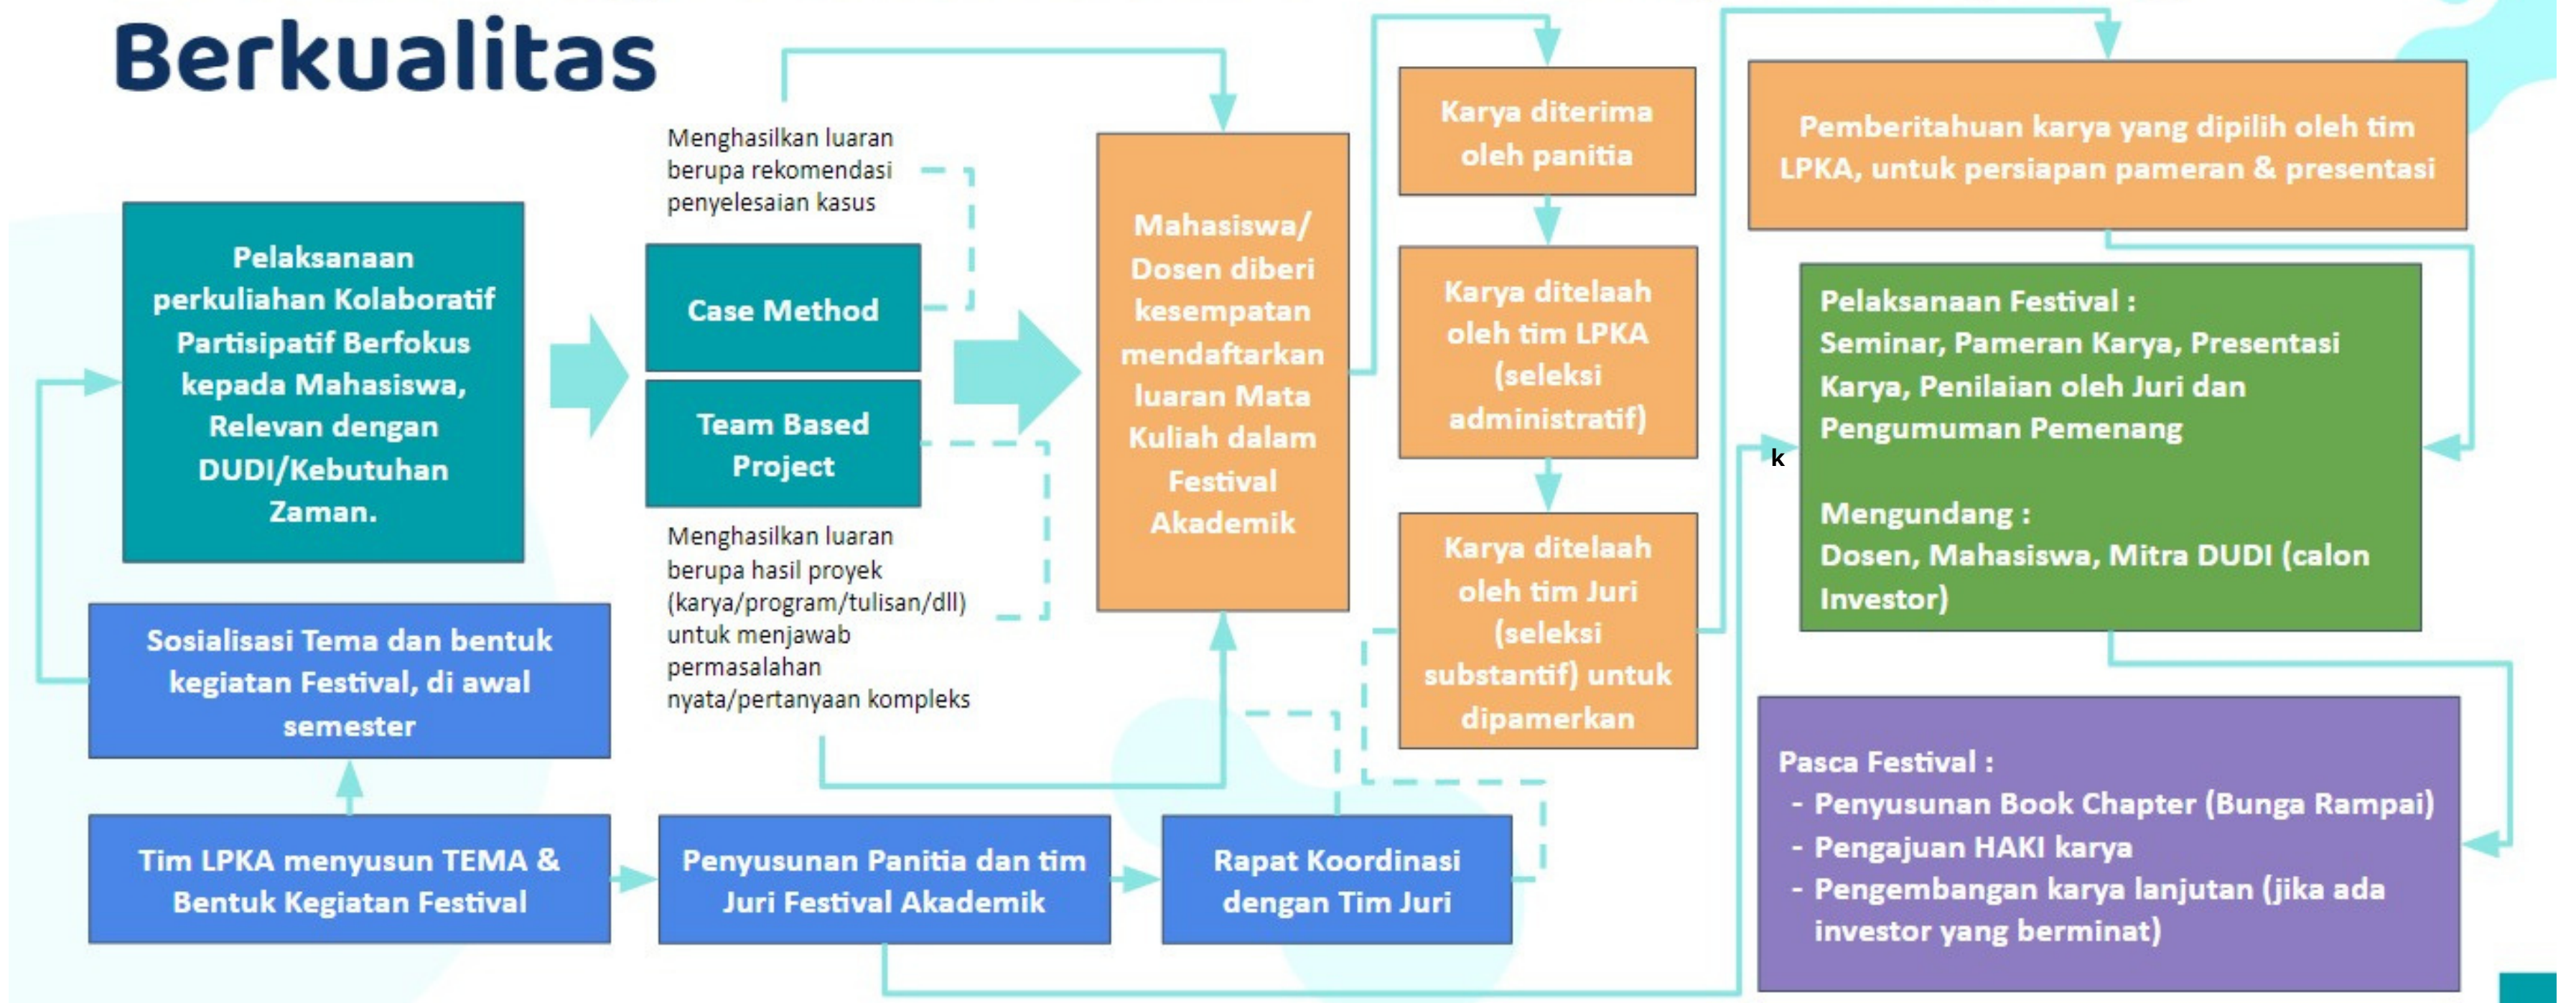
Berkualitas

Pelaksanaan perkuliahan Kolaboratif Partisipatif Berfokus kepada Mahasiswa, Relevan dengan DUDI/Kebutuhan Zaman.

Menghasilkan luaran berupa rekomendasi penyelesaian kasus

Case Method

Team Based Project

Menghasilkan luaran berupa hasil proyek (karya/program/tulisan/dll) untuk menjawab permasalahan nyata/pertanyaan kompleks

Mahasiswa/ Dosen diberi kesempatan mendaftarkan luaran Mata Kuliah dalam Festival Akademik

Karya diterima oleh panitia

Karya ditelaah oleh tim LPKA (seleksi administratif)

Karya ditelaah oleh tim Juri (seleksi substantif) untuk dipamerkan

Pemberitahuan karya yang dipilih oleh tim LPKA, untuk persiapan pameran & presentasi

Pelaksanaan Festival :
Seminar, Pameran Karya, Presentasi Karya, Penilaian oleh Juri dan Pengumuman Pemenang

Mengundang :
Dosen, Mahasiswa, Mitra DUDI (calon Investor)

k

Sosialisasi Tema dan bentuk kegiatan Festival, di awal semester

Tim LPKA menyusun TEMA & Bentuk Kegiatan Festival

Penyusunan Panitia dan tim Juri Festival Akademik

Rapat Koordinasi dengan Tim Juri

Pasca Festival :
- Penyusunan Book Chapter (Bunga Rampai)
- Pengajuan HAKI karya
- Pengembangan karya lanjutan (jika ada investor yang berminat)